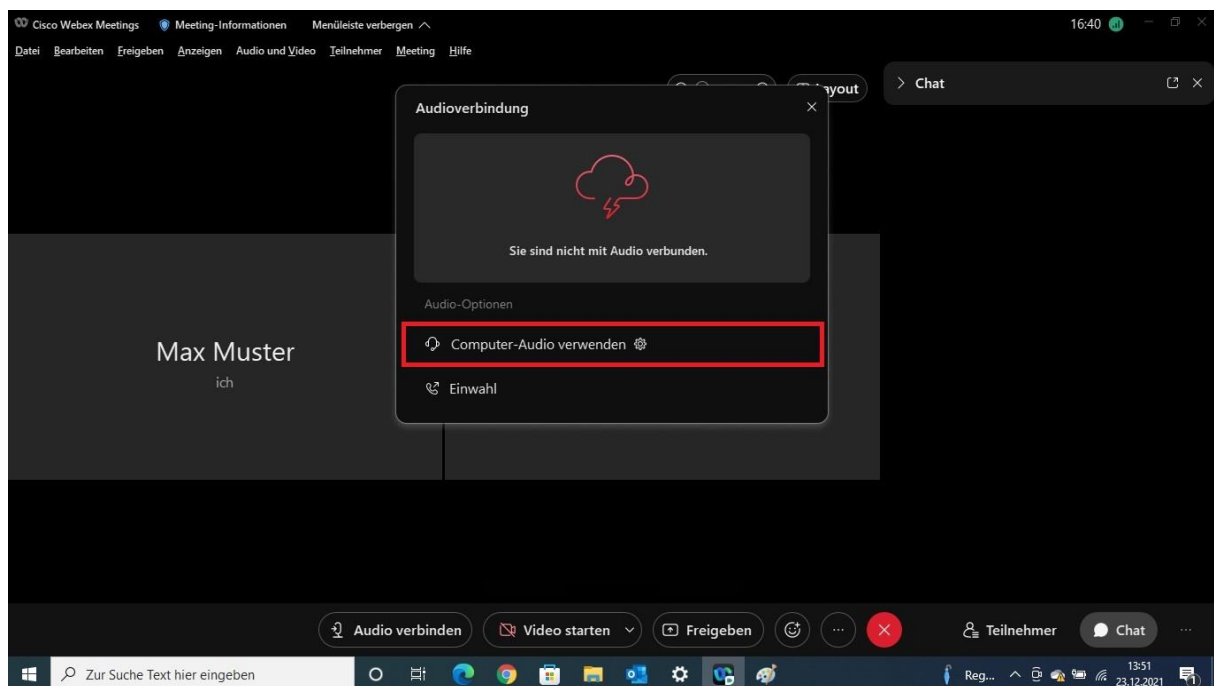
Cisco Webex Meetings Meeting-Informationen Menüleiste verbergen
16:40
Datei Bearbeiten Freigeben Anzeigen Audio und Video Teilnehmer Meeting Hilfe

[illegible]ayout
> Chat

Audioverbindung

Sie sind nicht mit Audio verbunden.

Audio-Optionen

Computer-Audio verwenden

Einwahl

Max Muster
ich

Audio verbinden
Video starten
Freigeben
Teilnehmer
Chat

Zur Suche Text hier eingeben
Reg...
13:51
23.12.2021